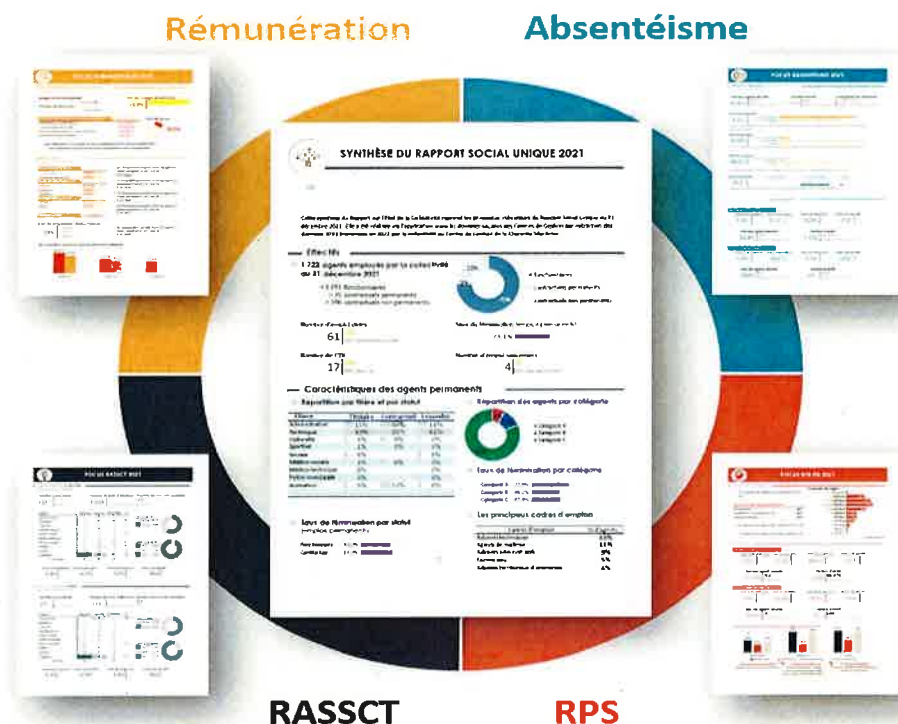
Rémunération

Absentéisme

SYNTHÈSE DU RAPPORT SOCIAL UNIQUE 2021

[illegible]

Effectifs

1 722 agents employés par la collectivité au 31 décembre 2021

Caractéristiques des agents permanents

Répartition par filière et par statut

Répartition des agents par catégorie

Taux de féminisation par catégorie

Les principaux cadres d'emplois

Taux de féminisation par statut

61

17

4

RASSCT

RPS